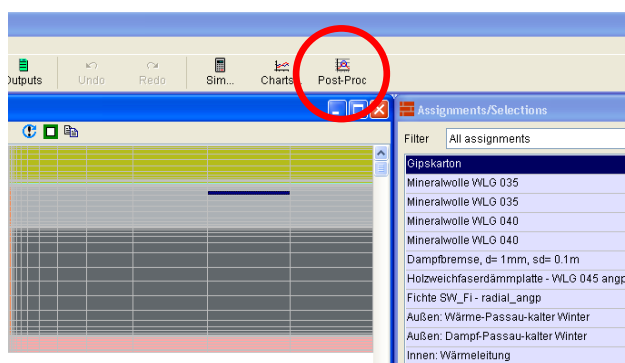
Outputs Undo Redo Sim... Charts Post-Proc

Assignments/Selections

Filter All assignments

Gipskarton
Mineralwolle WLG 035
Mineralwolle WLG 035
Mineralwolle WLG 040
Mineralwolle WLG 040
Dampfbremse, d= 1mm, sd= 0.1m
Holzweichfaserdämmplatte - WLG 045 angp
Fichte SW_Fi - radial_angp
Außen: Wärme-Passau-kalter Winter
Außen: Dampf-Passau-kalter Winter
Innen: Wärmeleitung